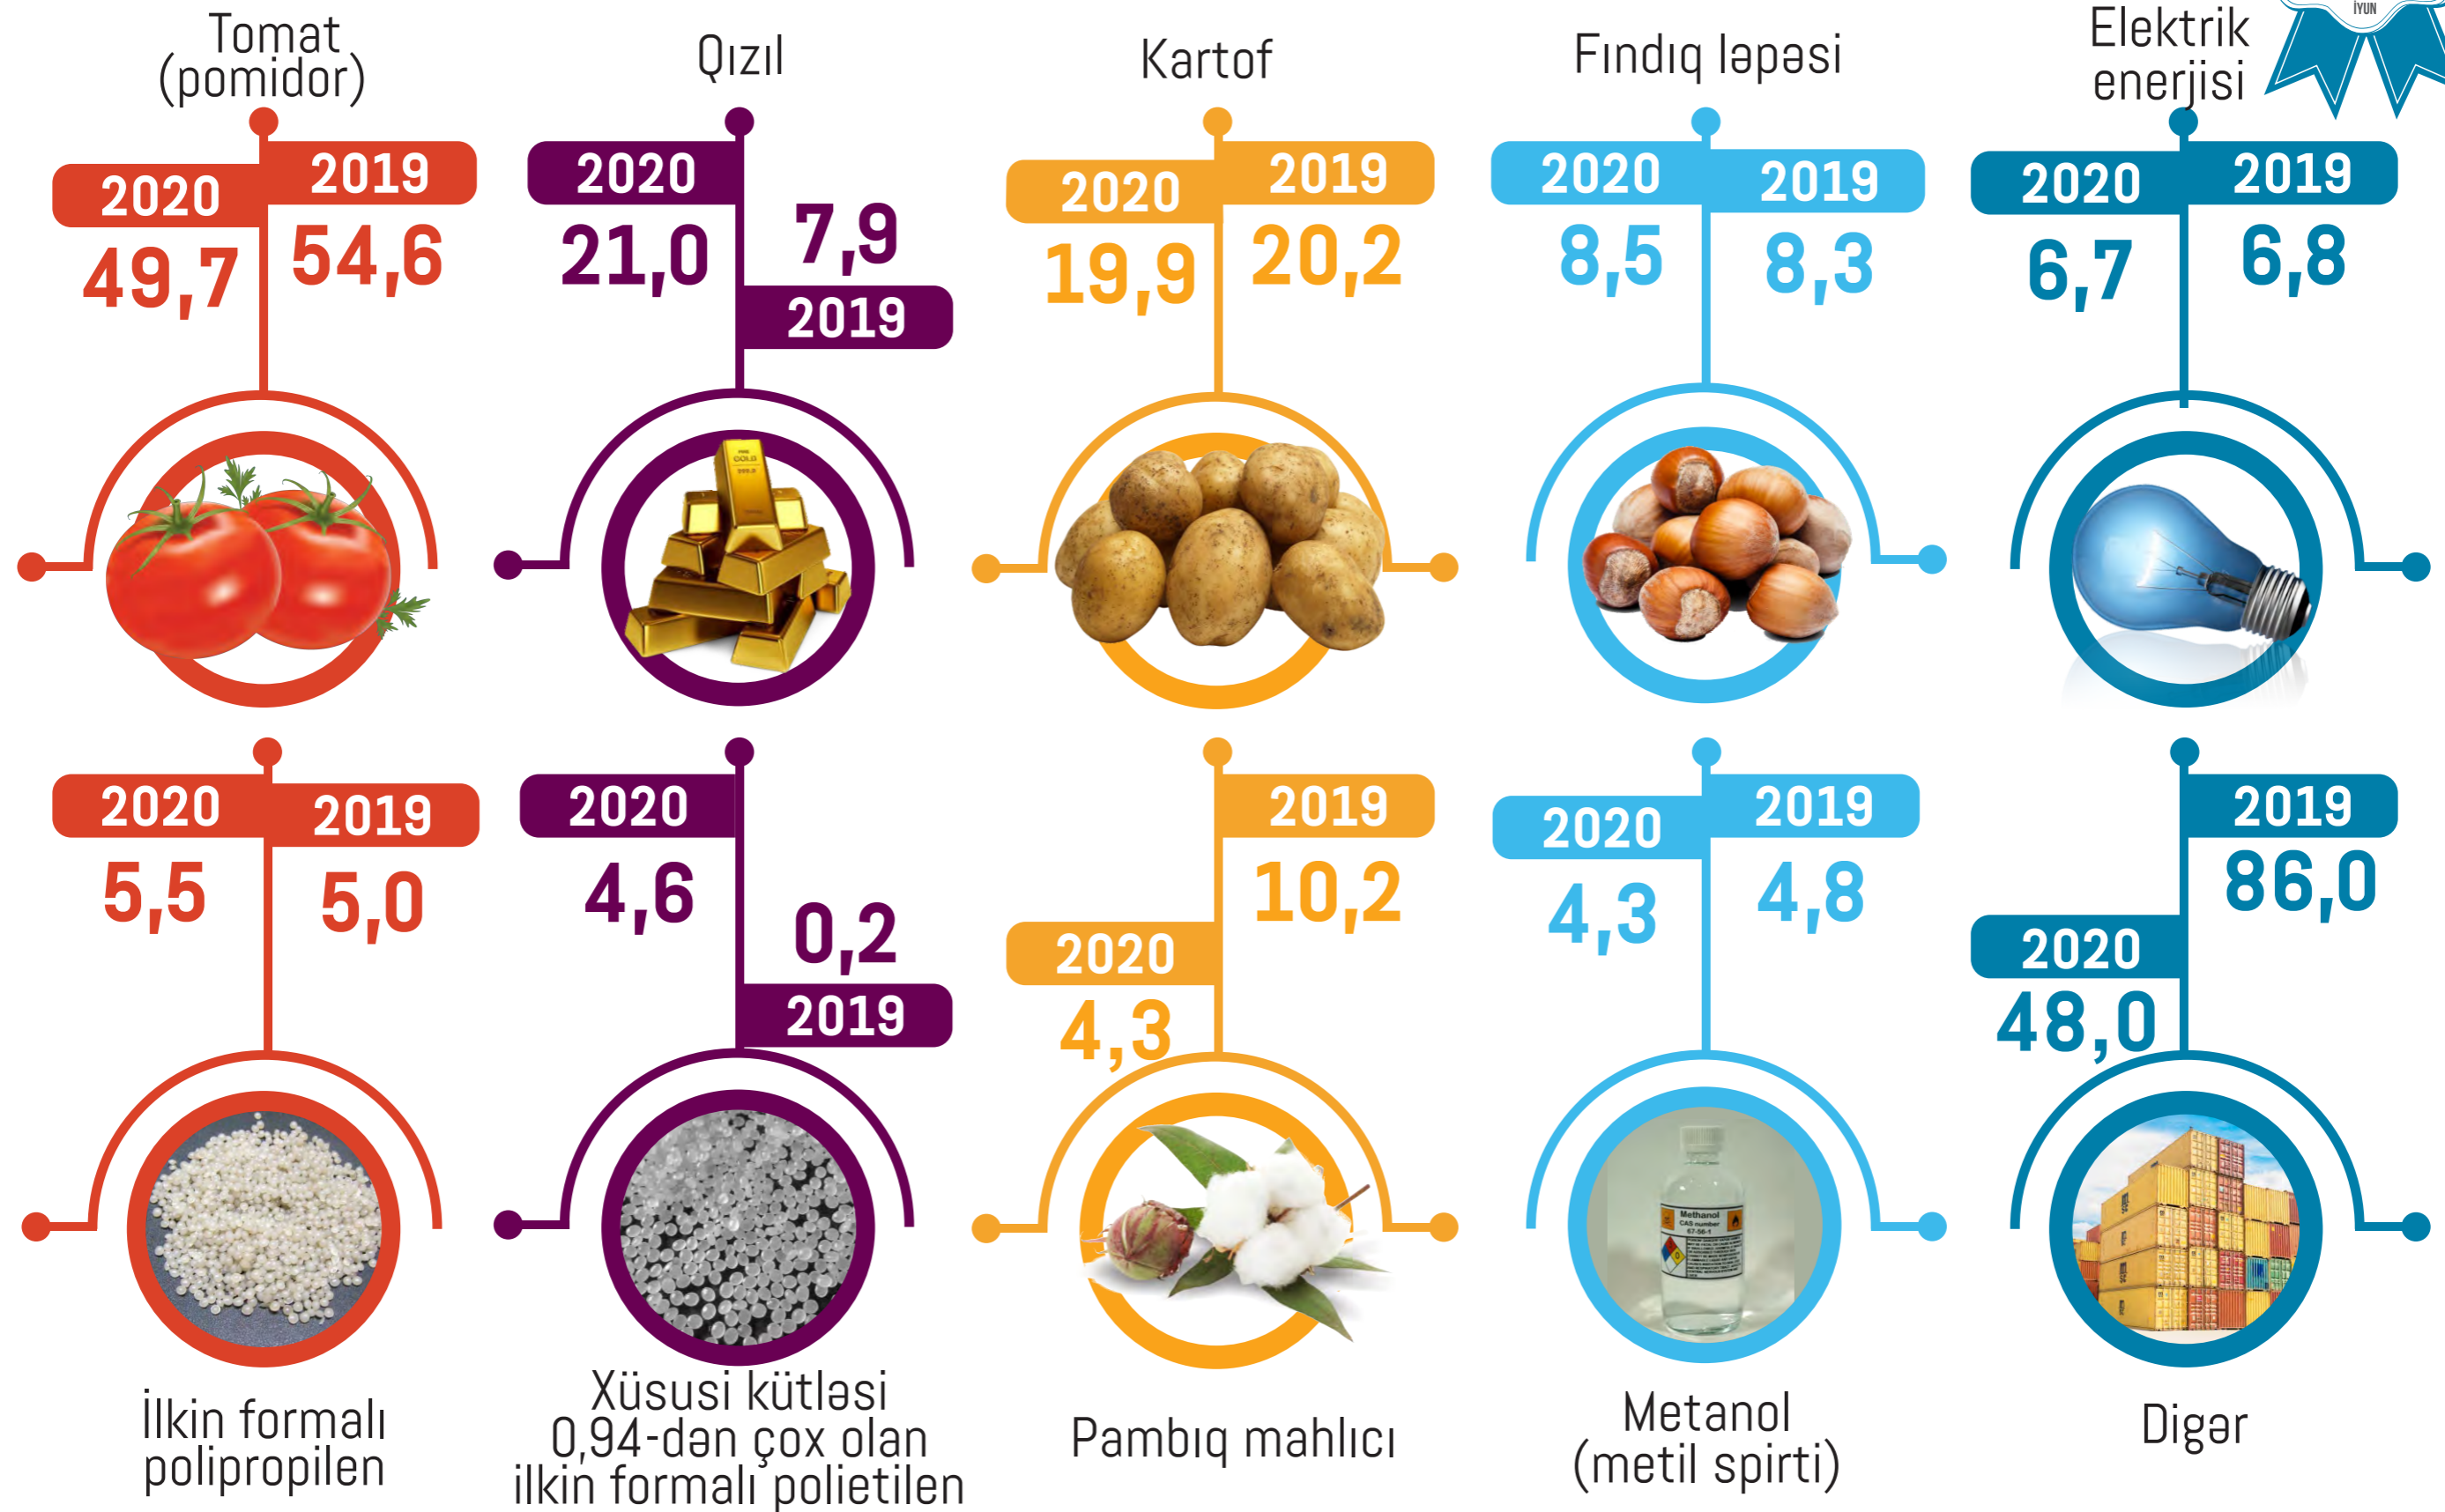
Tomat (pomidor)

2020 49,7
2019 54,6

Qızıl

2020 21,0
7,9 2019

Kartof

2020 19,9
2019 20,2

Fındıq ləpəsi

2020 8,5
2019 8,3

Elektrik enerjisi

İYUN

2020 6,7
2019 6,8

2020 5,5
2019 5,0

İlkin formalı polipropilen

2020 4,6
0,2 2019

Xüsusi kütləsi 0,94-dən çox olan ilkin formalı polietilen

2019 10,2
2020 4,3

Pambıq mahlıcı

2020 4,3
2019 4,8

Metanol (metil spirti)

2019 86,0
2020 48,0

Digər